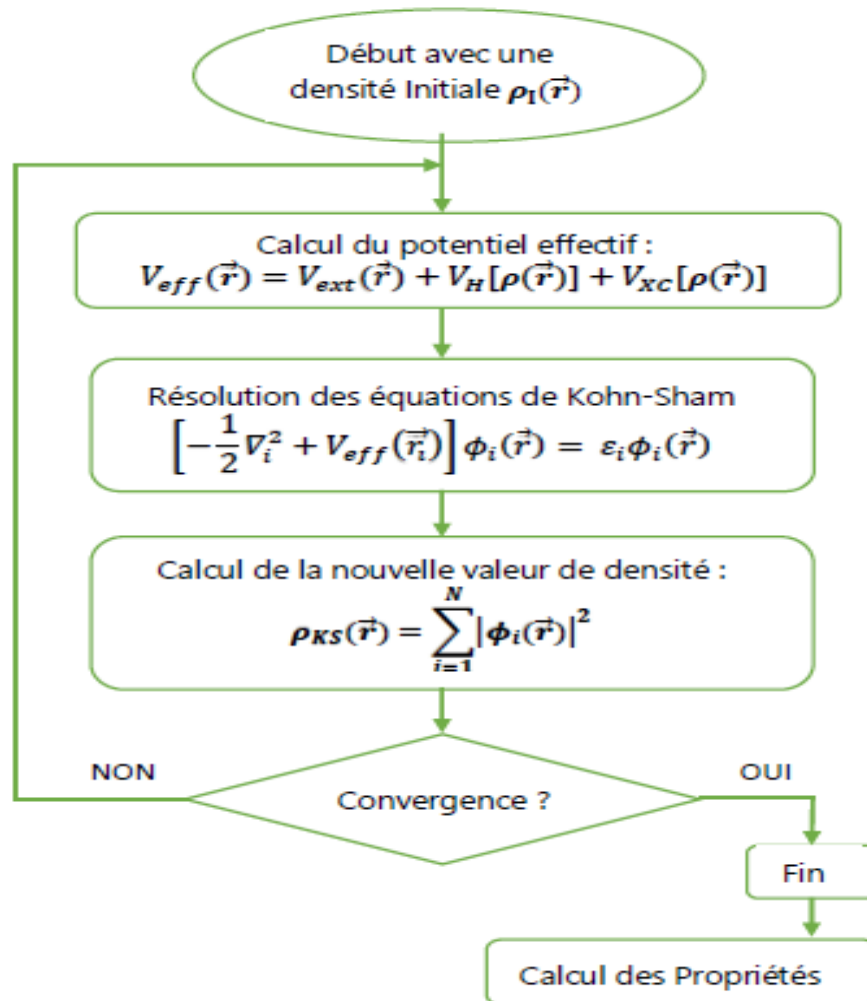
Début avec une densité Initiale $\boldsymbol{\rho_I(\vec{r})}$

Calcul du potentiel effectif :
$\boldsymbol{V_{eff}(\vec{r}) = V_{ext}(\vec{r}) + V_H[\rho(\vec{r})] + V_{XC}[\rho(\vec{r})]}$

Résolution des équations de Kohn-Sham
$\left[-\frac{1}{2}\nabla_i^2 + V_{eff}(\vec{r_i})\right]\phi_i(\vec{r}) = \varepsilon_i\phi_i(\vec{r})$

Calcul de la nouvelle valeur de densité :
$\boldsymbol{\rho_{KS}(\vec{r}) = \sum_{i=1}^{N}|\phi_i(\vec{r})|^2}$

NON

OUI

Convergence ?

Fin

Calcul des Propriétés